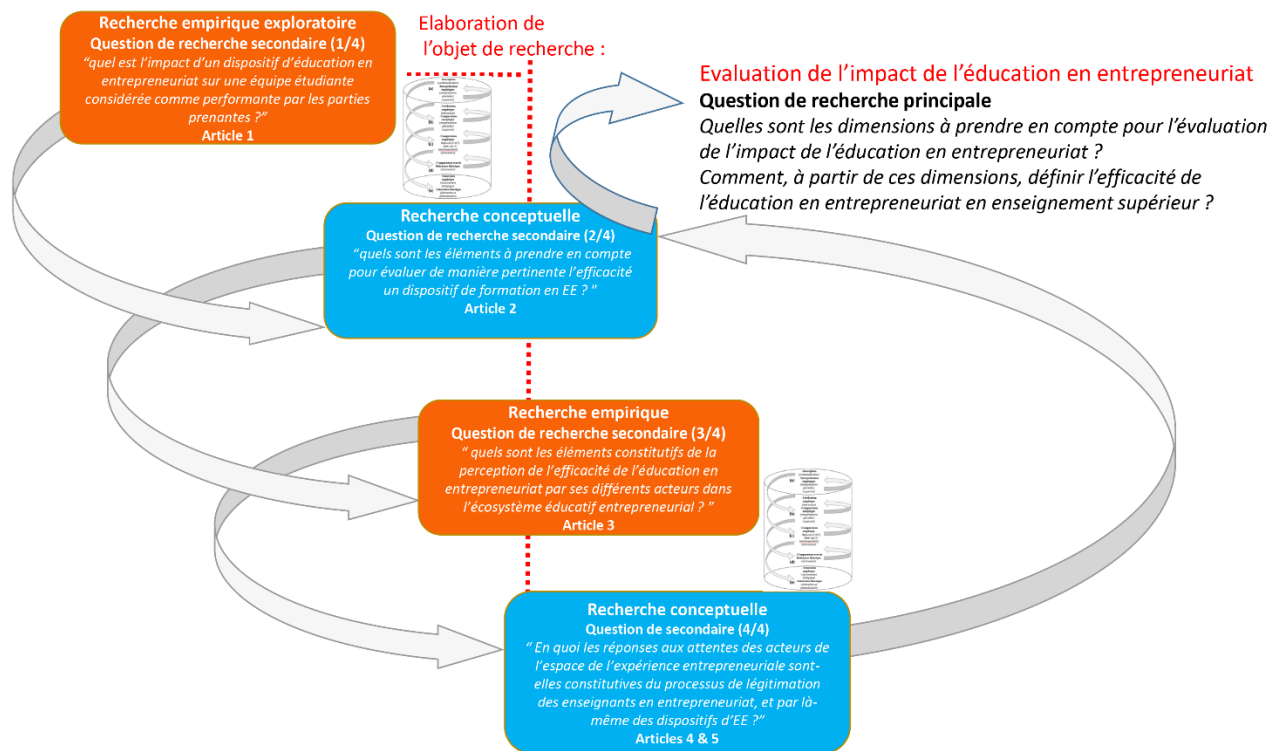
Recherche empirique exploratoire
Question de recherche secondaire (1/4)
"quel est l'impact d'un dispositif d'éducation en entrepreneuriat sur une équipe étudiante considérée comme performante par les parties prenantes ?"
Article 1

Elaboration de l'objet de recherche :

Evaluation de l'impact de l'éducation en entrepreneuriat
Question de recherche principale
Quelles sont les dimensions à prendre en compte pour l'évaluation de l'impact de l'éducation en entrepreneuriat ?
Comment, à partir de ces dimensions, définir l'efficacité de l'éducation en entrepreneuriat en enseignement supérieur ?

Recherche conceptuelle
Question de recherche secondaire (2/4)
"quels sont les éléments à prendre en compte pour évaluer de manière pertinente l'efficacité un dispositif de formation en EE ?"
Article 2

Recherche empirique
Question de recherche secondaire (3/4)
" quels sont les éléments constitutifs de la perception de l'efficacité de l'éducation en entrepreneuriat par ses différents acteurs dans l'écosystème éducatif entrepreneurial ? "
Article 3

Recherche conceptuelle
Question de secondaire (4/4)
" En quoi les réponses aux attentes des acteurs de l'espace de l'expérience entrepreneuriale sont-elles constitutives du processus de légitimation des enseignants en entrepreneuriat, et par là-même des dispositifs d'EE ?"
Articles 4 & 5